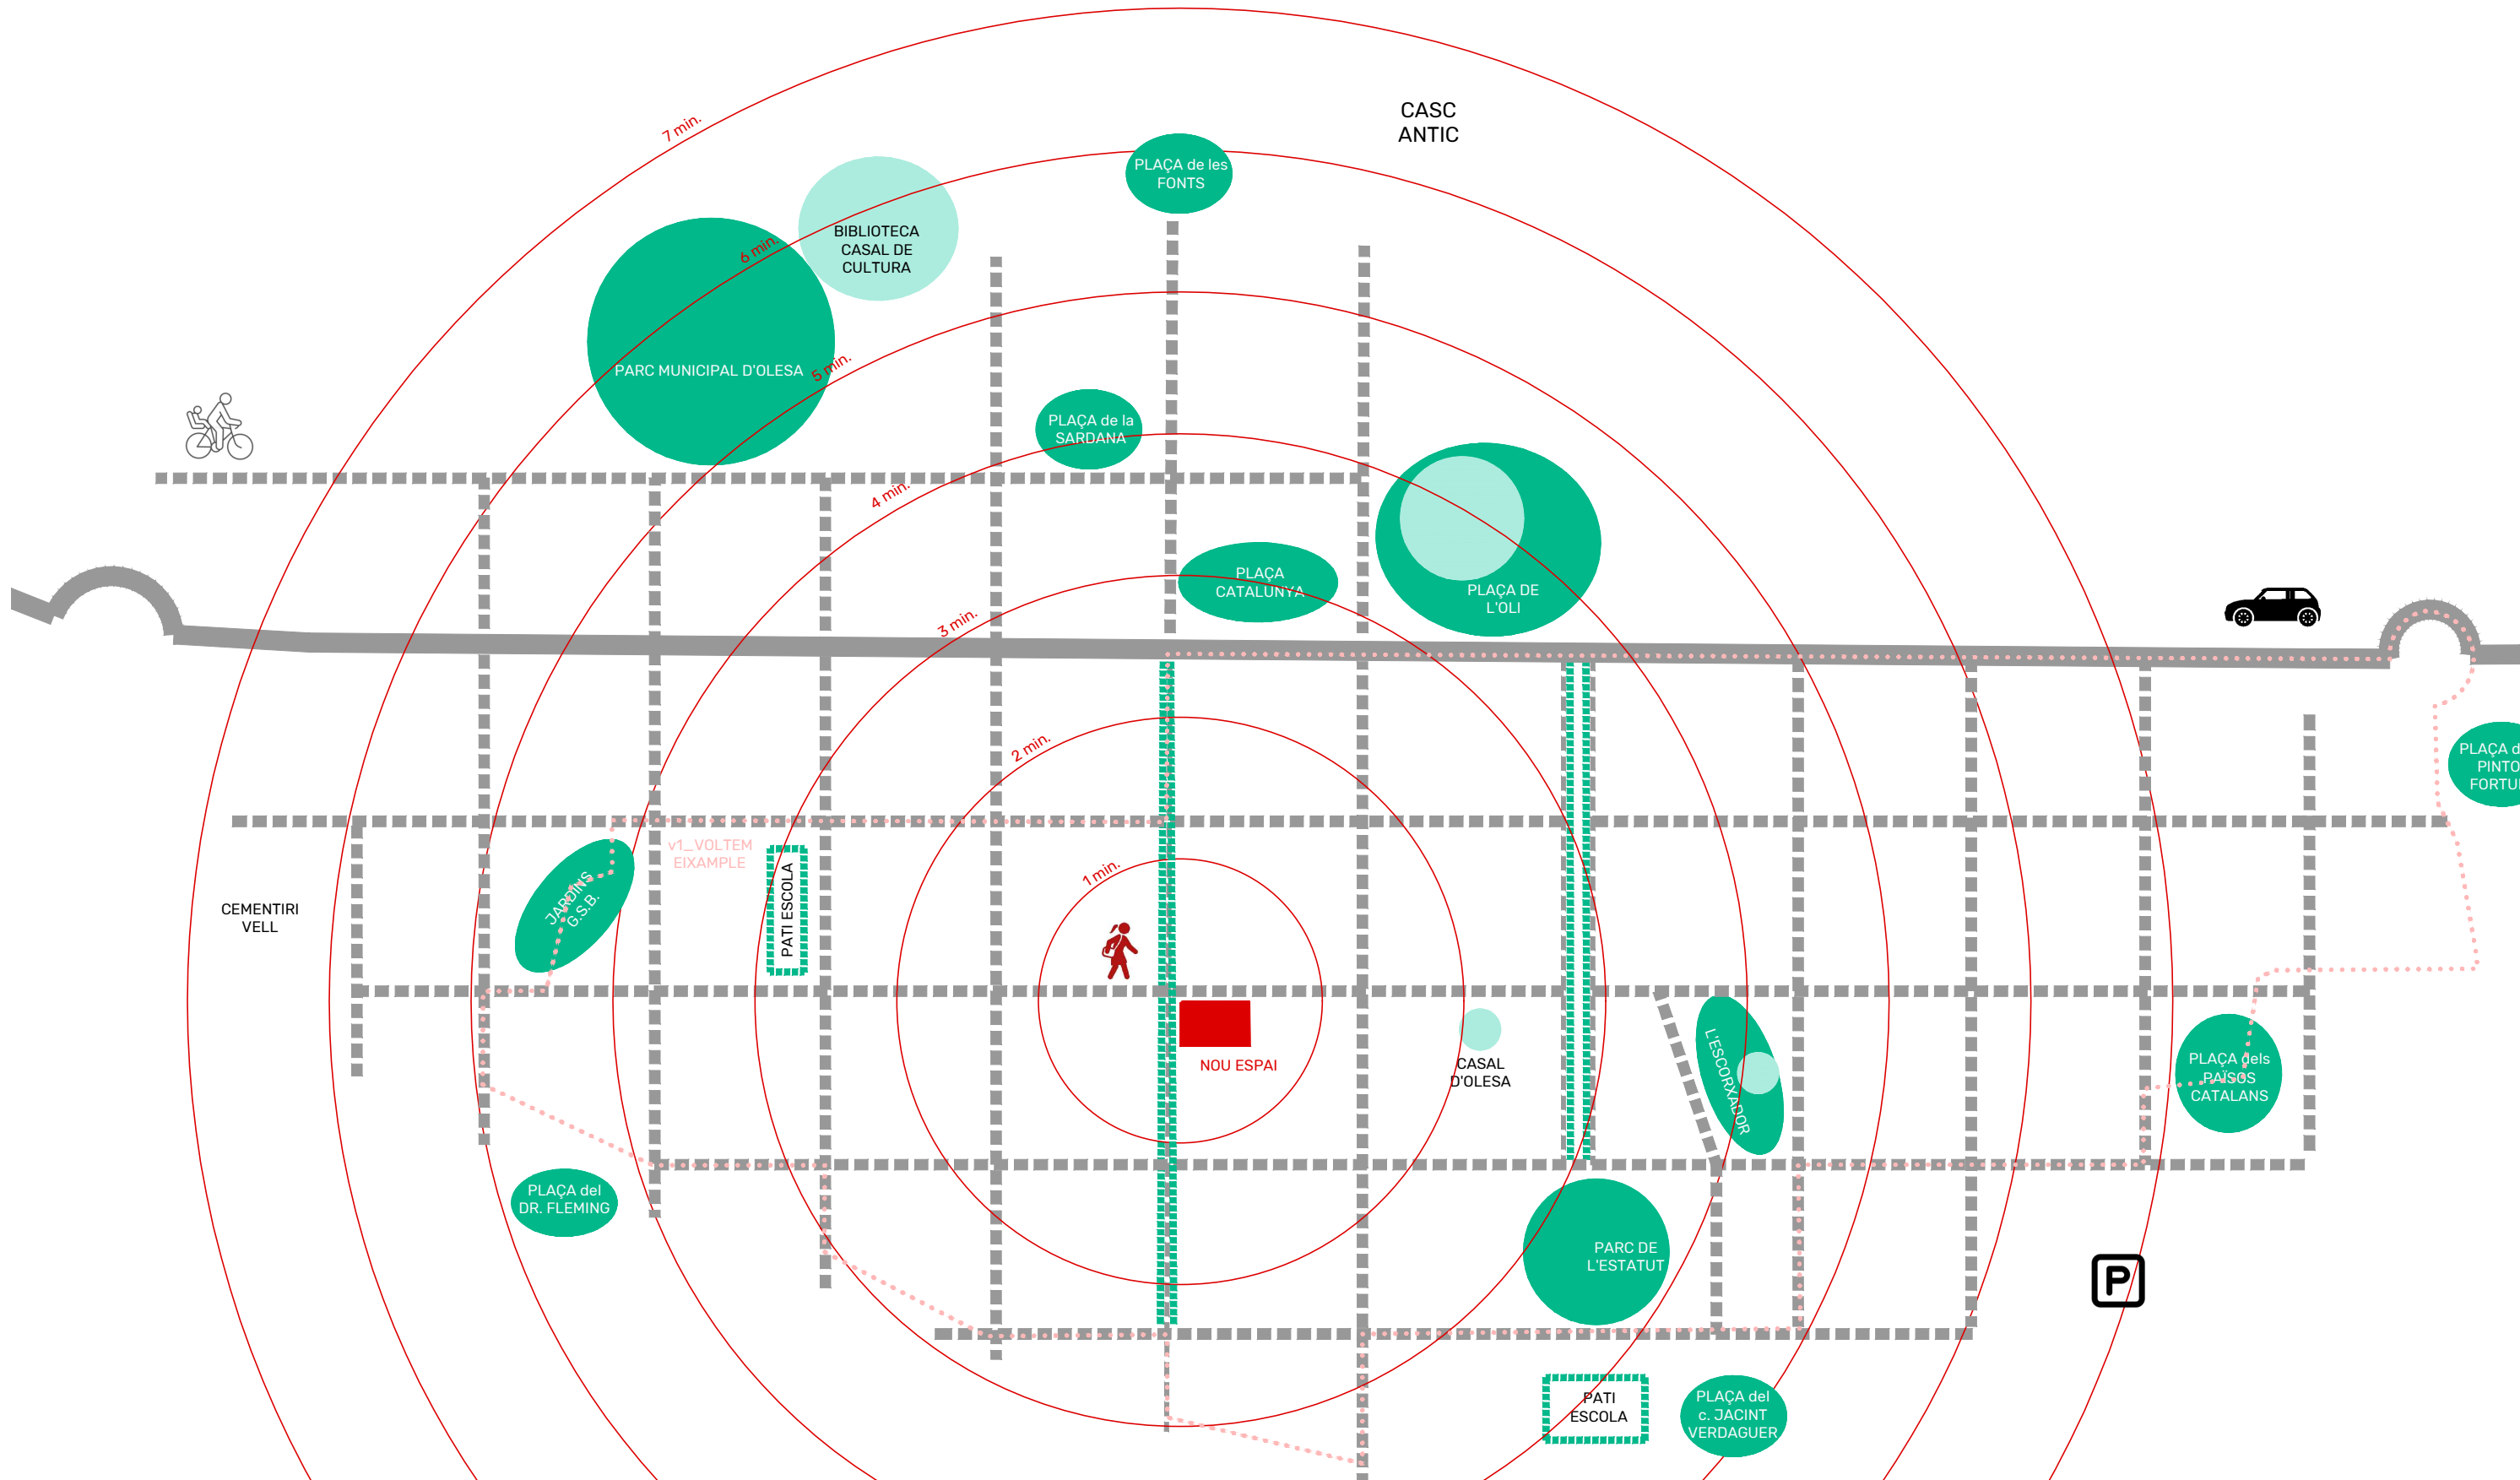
CASC ANTIC

7 min.

PLAÇA de les FONTS

BIBLIOTECA CASAL DE CULTURA

6 min.

PARC MUNICIPAL D'OLESA

5 min.

PLAÇA de la SARDANA

4 min.

PLAÇA CATALUNYA

PLAÇA DE L'OLI

3 min.

2 min.

PLAÇA d PINTO FORTU

v1_VOLTEM EIXAMPLE

JARDINS G.S.B.

PATI ESCOLA

CEMENTIRI VELL

1 min.

NOU ESPAI

CASAL D'OLESA

L'ESCORXADOR

PLAÇA dels PAÏSOS CATALANS

PLAÇA del DR. FLEMING

PARC DE L'ESTATUT

P

PATI ESCOLA

PLAÇA del c. JACINT VERDAGUER